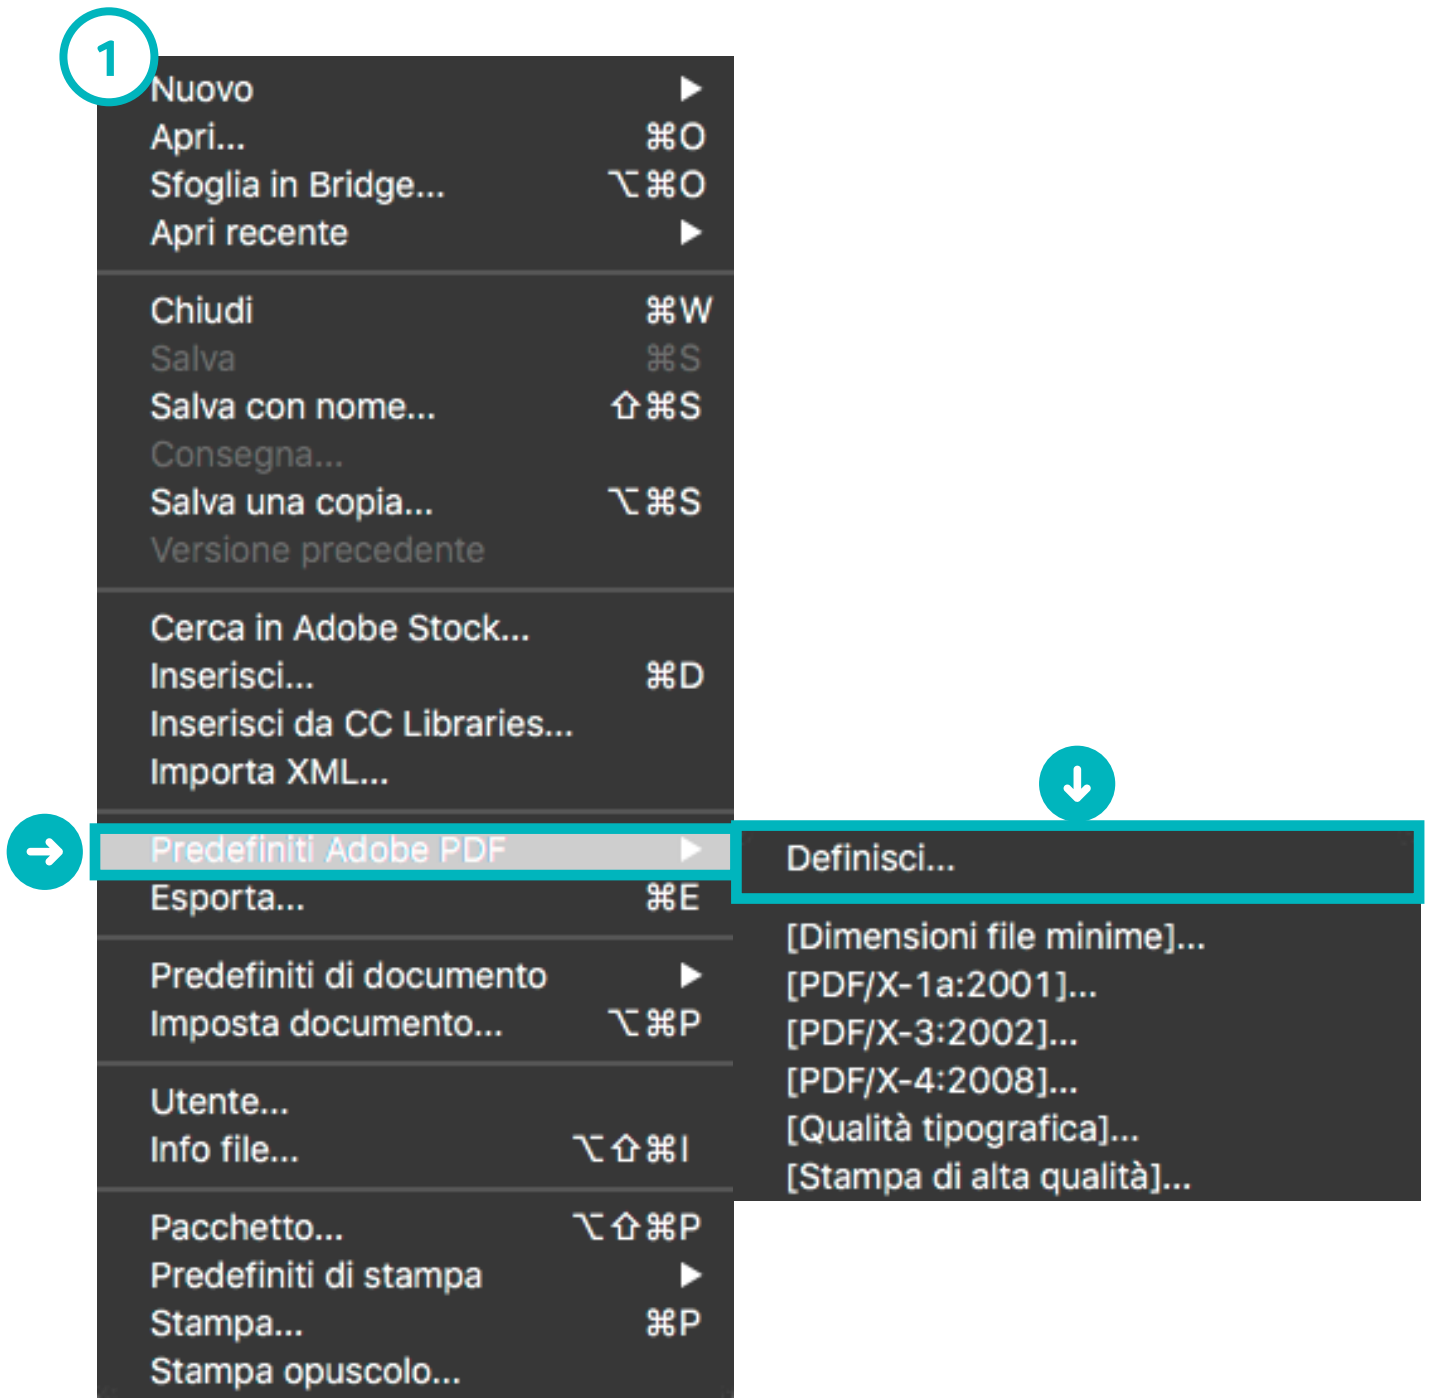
1

Nuovo ▶
Apri... ⌘O
Sfoglia in Bridge... ⌥⌘O
Apri recente ▶

Chiudi ⌘W
Salva ⌘S
Salva con nome... ⇧⌘S
Consegna...
Salva una copia... ⌥⌘S
Versione precedente

Cerca in Adobe Stock...
Inserisci... ⌘D
Inserisci da CC Libraries...
Importa XML...

Predefiniti Adobe PDF ▶
Esporta... ⌘E

Predefiniti di documento ▶
Imposta documento... ⌥⌘P

Utente...
Info file... ⌥⇧⌘I

Pacchetto... ⌥⇧⌘P
Predefiniti di stampa ▶
Stampa... ⌘P
Stampa opuscolo...

Definisci...

[Dimensioni file minime]...
[PDF/X-1a:2001]...
[PDF/X-3:2002]...
[PDF/X-4:2008]...
[Qualità tipografica]...
[Stampa di alta qualità]...